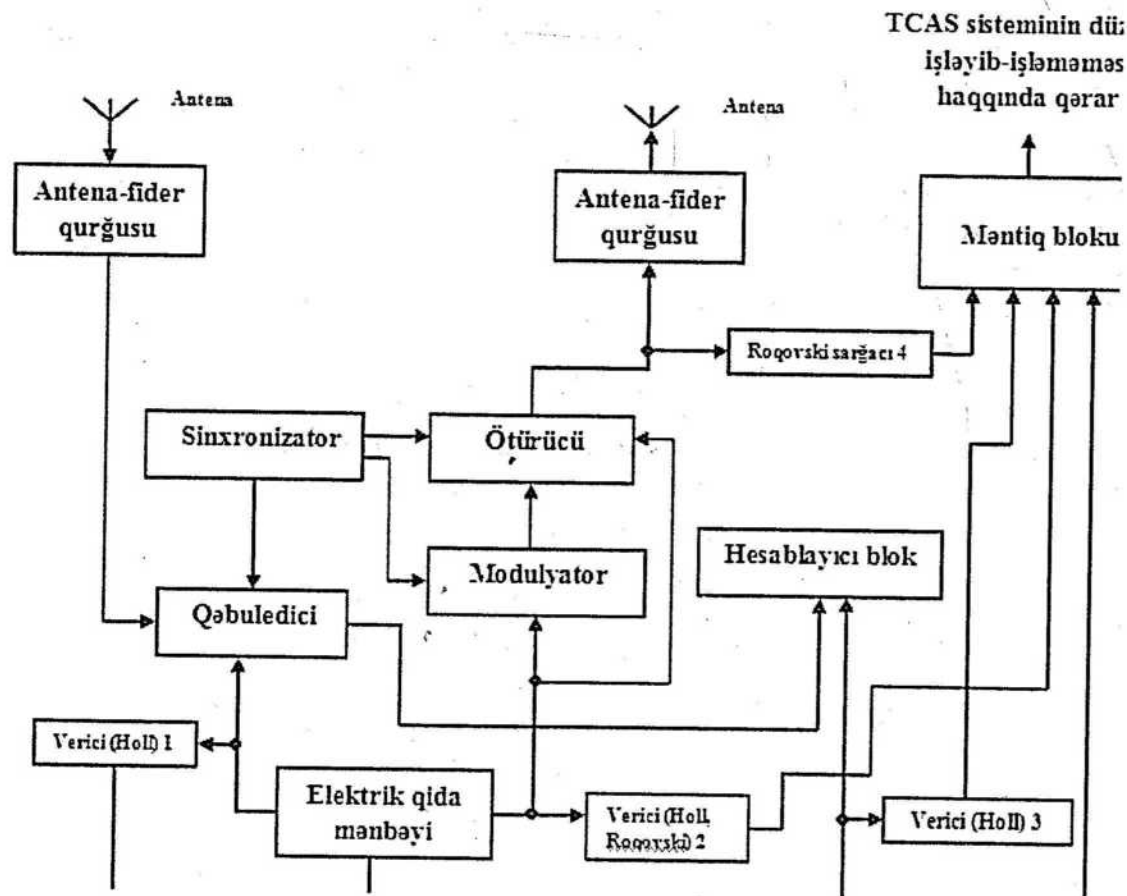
TCAS sisteminin dü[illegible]
işləyib-işləməməs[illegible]
haqqında qərar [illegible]

Antena

Antena

Antena-fider qurğusu

Antena-fider qurğusu

Məntiq bloku

Roqovski sarğacı 4

Sinxronizator

Ötürücü

Hesablayıcı blok

Modulyator

Qəbuledici

Verici (Holl) 1

Elektrik qida mənbəyi

Verici (Holl, Roqovski) 2

Verici (Holl) 3